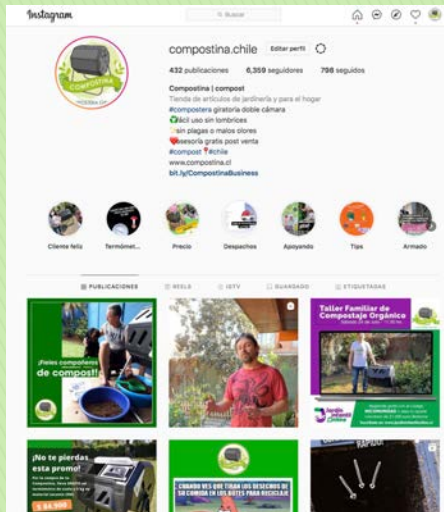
Instagram

Buscar

compostina.chile Editar perfil

432 publicaciones 6,359 seguidores 798 seguidos

Compostina | compost
Tienda de artículos de jardinería y para el hogar
#compostera giratoria doble cámara
♻️fácil uso sin lombrices
sin plagas o malos olores
asesoría gratis post venta
#compost 📍#chile
www.compostina.cl
bit.ly/CompostinaBusiness

COMPOSTINA

Cliente feliz Termómet... Precio Despachos Apoyando Tips Armado

PUBLICACIONES REELS IGTV GUARDADO ETIQUETADAS

¡Felices compañeros de compost!

Taller Familiar de Compostaje Orgánico

¡No te pierdas esta promo!

$ 84.990

CUANDO VES QUE TIRAN LOS DESECHOS DE SU COMIDA EN LOS BOTES PARA RECICLAJE

RÁPIDO!